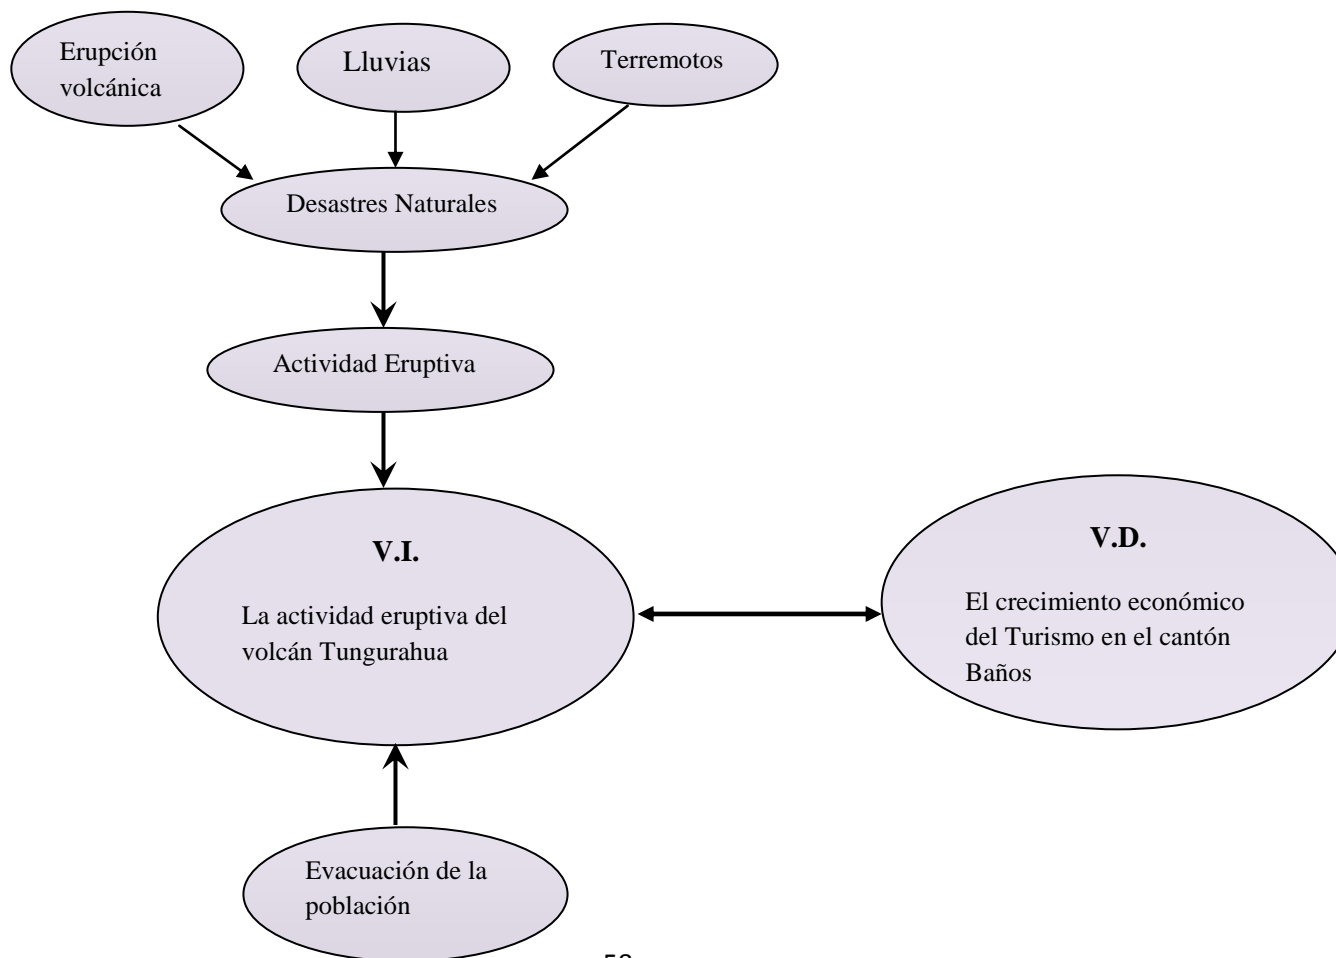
Erupción volcánica

Lluvias

Terremotos

Desastres Naturales

Actividad Eruptiva

V.I.

La actividad eruptiva del volcán Tungurahua

V.D.

El crecimiento económico del Turismo en el cantón Baños

Evacuación de la población

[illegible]